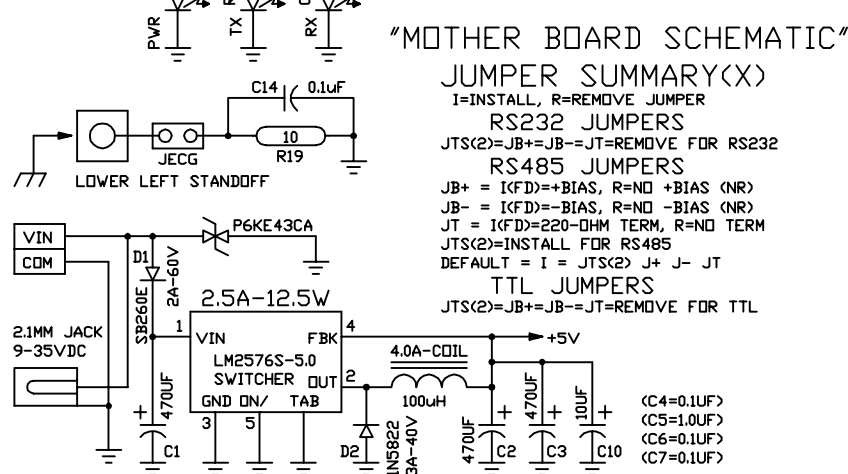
PWR TX RX

"MOTHER BOARD SCHEMATIC"

JUMPER SUMMARY(X)
I=INSTALL, R=REMOVE JUMPER

RS232 JUMPERS
JTS(2)=JB+=JB-=JT=REMOVE FOR RS232

RS485 JUMPERS
JB+ = I(FD)=+BIAS, R=NO +BIAS (NR)
JB- = I(FD)=-BIAS, R=NO -BIAS (NR)
JT = I(FD)=220-OHM TERM, R=NO TERM
JTS(2)=INSTALL FOR RS485
DEFAULT = I = JTS(2) J+ J- JT

TTL JUMPERS
JTS(2)=JB+=JB-=JT=REMOVE FOR TTL

C14 0.1uF
JECG
10
R19
LOWER LEFT STANDOFF

VIN
COM
D1
SB260E
2A-60V
P6KE43CA
2.5A-12.5W
2.1MM JACK
9-35VDC
1
VIN
FBK
4
LM2576S-5.0
SWITCHER
OUT
2
GND ON/ TAB
3 5
470UF
C1
+5V
4.0A-COIL
100uH
D2
1N5822
3A-40V
470UF
C2
470UF
C3
10UF
C10
(C4=0.1UF)
(C5=1.0UF)
(C6=0.1UF)
(C7=0.1UF)